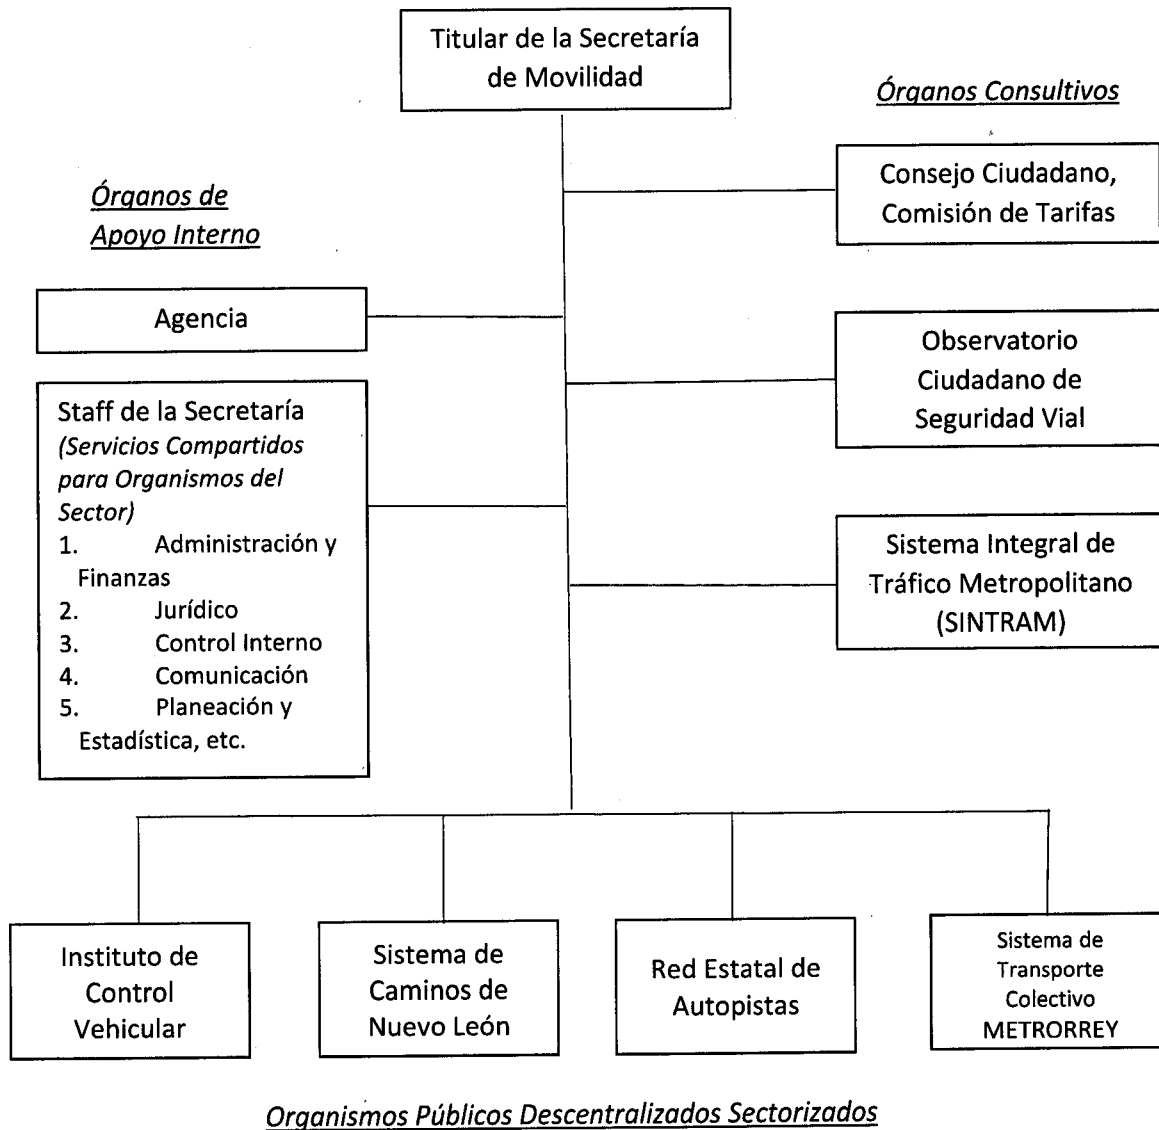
Titular de la Secretaría de Movilidad

Órganos Consultivos

Consejo Ciudadano, Comisión de Tarifas

Órganos de Apoyo Interno

Agencia

Observatorio Ciudadano de Seguridad Vial

Staff de la Secretaría
(Servicios Compartidos para Organismos del Sector)
1. Administración y Finanzas
2. Jurídico
3. Control Interno
4. Comunicación
5. Planeación y Estadística, etc.

Sistema Integral de Tráfico Metropolitano (SINTRAM)

Instituto de Control Vehicular

Sistema de Caminos de Nuevo León

Red Estatal de Autopistas

Sistema de Transporte Colectivo METRORREY

Organismos Públicos Descentralizados Sectorizados